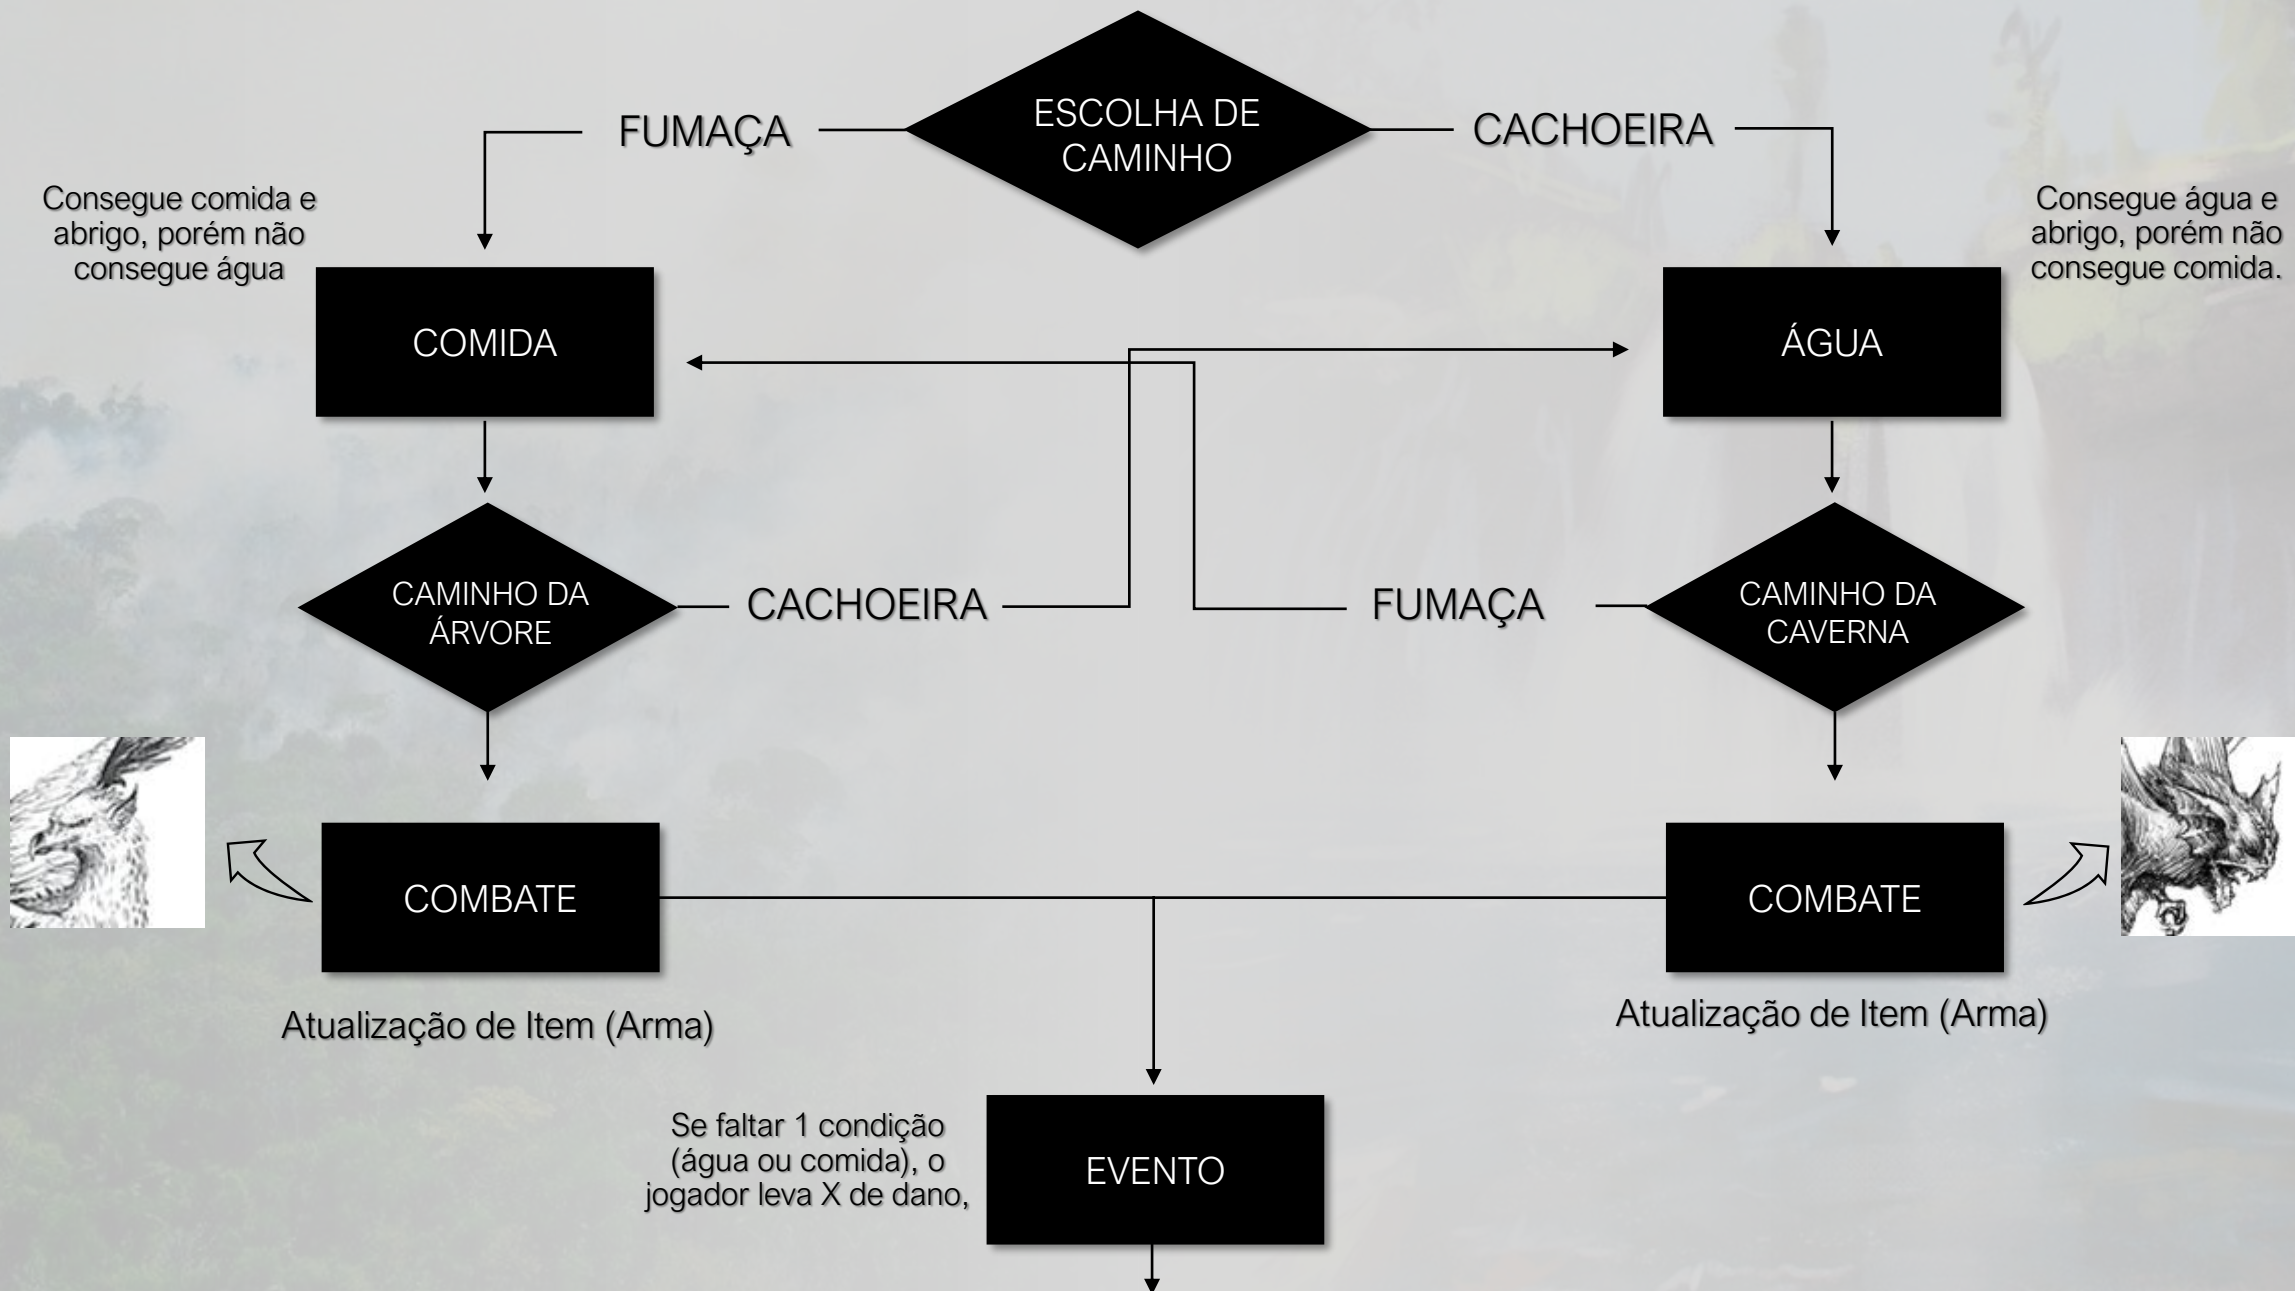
FUMAÇA

ESCOLHA DE CAMINHO

CACHOEIRA

Consegue comida e abrigo, porém não consegue água

Consegue água e abrigo, porém não consegue comida.

COMIDA

ÁGUA

CAMINHO DA ÁRVORE

CACHOEIRA

FUMAÇA

CAMINHO DA CAVERNA

COMBATE

COMBATE

Atualização de Item (Arma)

Atualização de Item (Arma)

Se faltar 1 condição (água ou comida), o jogador leva X de dano,

EVENTO